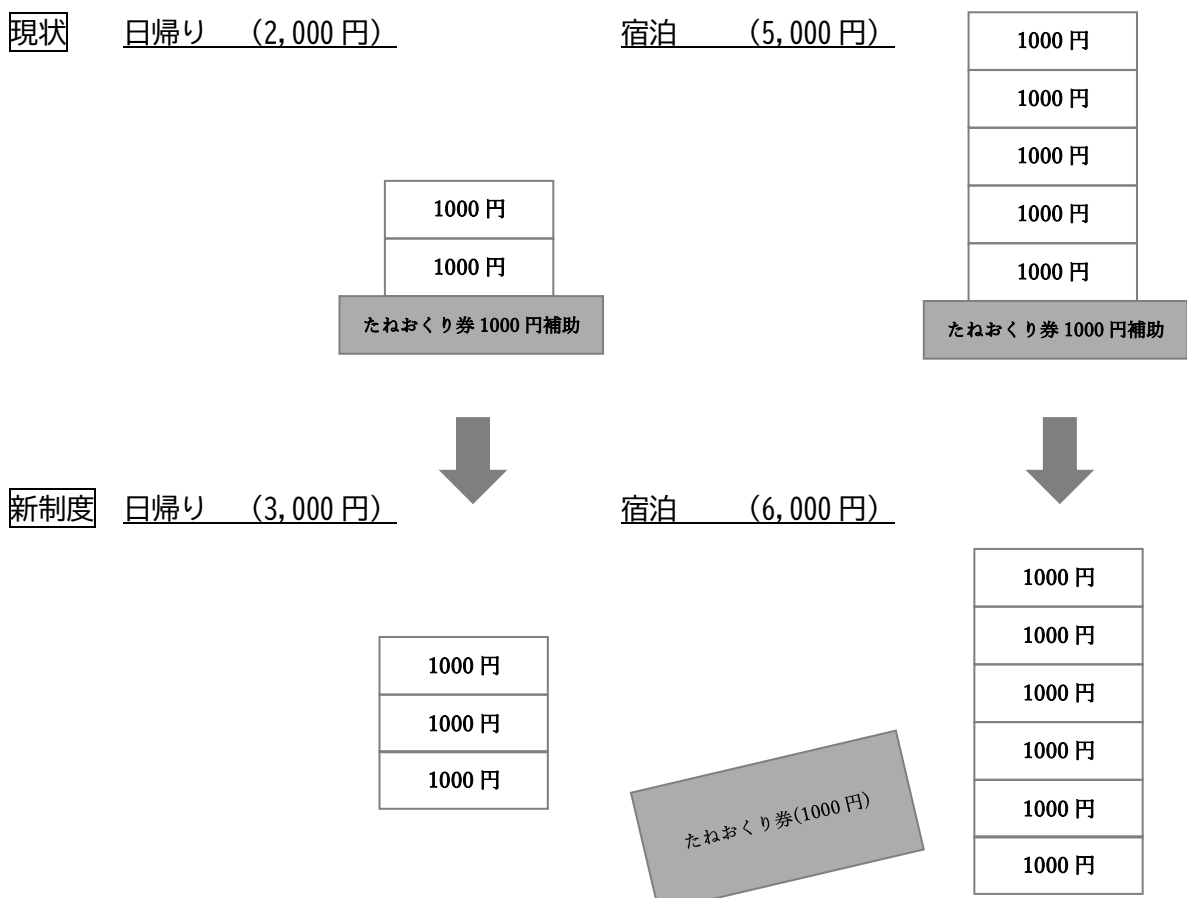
現状　日帰り　（2,000 円）

1000 円
1000 円
たねおくり券 1000 円補助

宿泊　（5,000 円）

1000 円
1000 円
1000 円
1000 円
1000 円
たねおくり券 1000 円補助

新制度　日帰り　（3,000 円）

1000 円
1000 円
1000 円

宿泊　（6,000 円）

たねおくり券(1000 円)

1000 円
1000 円
1000 円
1000 円
1000 円
1000 円